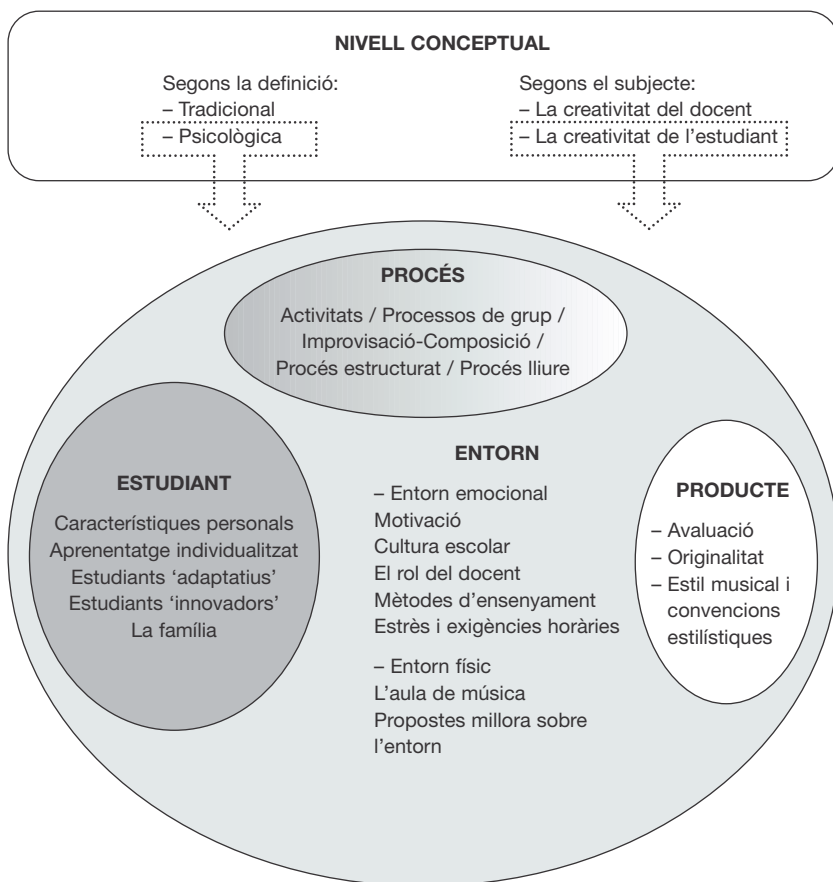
NIVELL CONCEPTUAL

Segons la definició:
– Tradicional
– Psicològica

Segons el subjecte:
– La creativitat del docent
– La creativitat de l'estudiant

PROCÉS

Activitats / Processos de grup / Improvisació-Composició / Procés estructurat / Procés lliure

ESTUDIANT

Característiques personals
Aprenentatge individualitzat
Estudiants 'adaptatius'
Estudiants 'innovadors'
La família

ENTORN

– Entorn emocional
Motivació
Cultura escolar
El rol del docent
Mètodes d'ensenyament
Estrès i exigències horàries

– Entorn físic
L'aula de música
Propostes millora sobre l'entorn

PRODUCTE

– Avaluació
– Originalitat
– Estil musical i convencions estilístiques